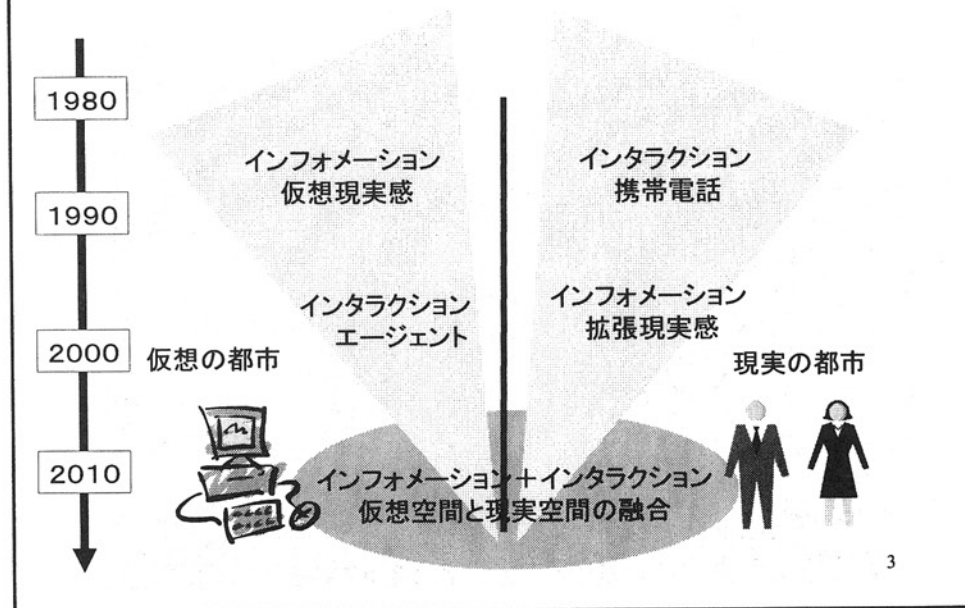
1980

1990

2000

2010

インフォメーション
仮想現実感

インタラクション
携帯電話

インタラクション
エージェント

インフォメーション
拡張現実感

仮想の都市

現実の都市

インフォメーション＋インタラクション
仮想空間と現実空間の融合

3